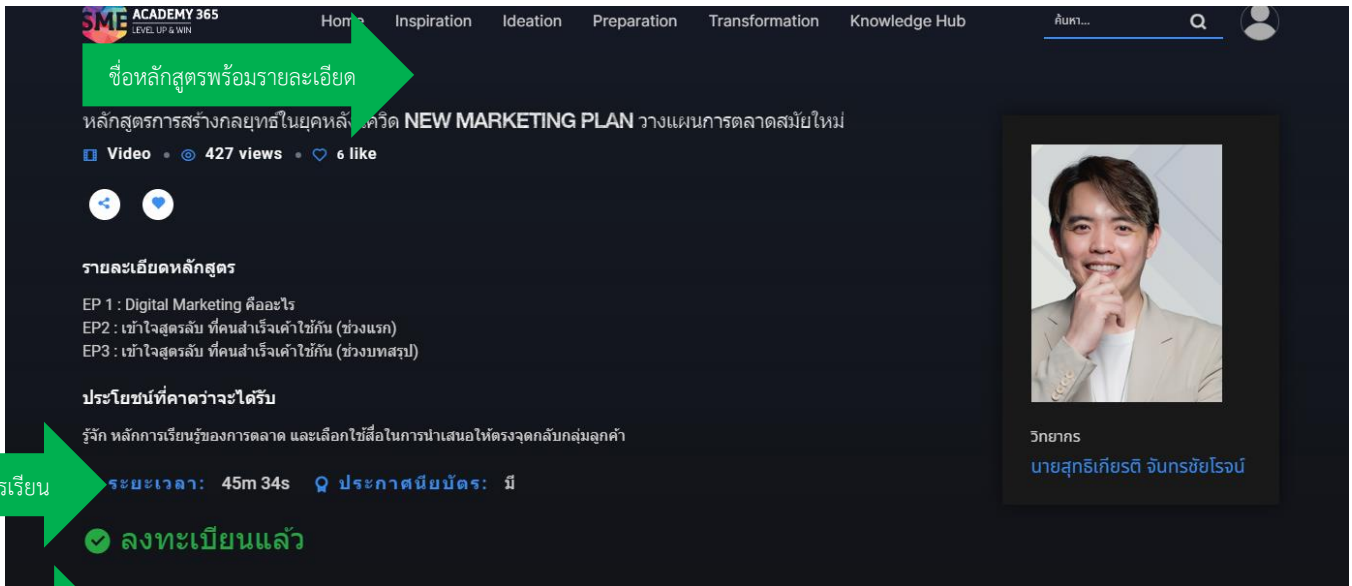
SME ACADEMY 365
LEVEL UP & WIN

Home Inspiration Ideation Preparation Transformation Knowledge Hub

ค้นหา...

ชื่อหลักสูตรพร้อมรายละเอียด

หลักสูตรการสร้างกลยุทธ์ในยุคหลัง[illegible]วิด NEW MARKETING PLAN วางแผนการตลาดสมัยใหม่

Video • 427 views • 6 like

รายละเอียดหลักสูตร

EP 1 : Digital Marketing คืออะไร
EP2 : เข้าใจสูตรลับ ที่คนสำเร็จเค้าใช้กัน (ช่วงแรก)
EP3 : เข้าใจสูตรลับ ที่คนสำเร็จเค้าใช้กัน (ช่วงบทสรุป)

ประโยชน์ที่คาดว่าจะได้รับ

รู้จัก หลักการเรียนรู้ของการตลาด และเลือกใช้สื่อในการนำเสนอให้ตรงจุดกลับกลุ่มลูกค้า

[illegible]รเรียน

ระยะเวลา: 45m 34s ประกาศนียบัตร: มี

ลงทะเบียนแล้ว

วิทยากร
นายสุทธิเกียรติ จันทรชัยโรจน์